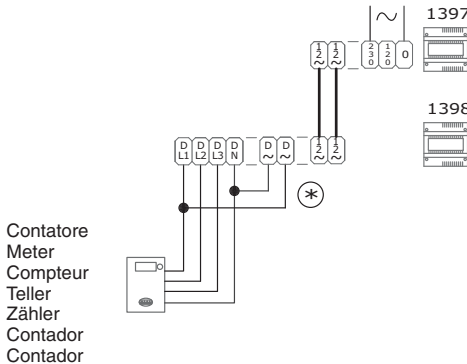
$\sim$ 1397

$\frac{1}{2}$ $\sim$ $\frac{1}{2}$ $\sim$ $\frac{2}{3}$ 0 $\frac{1}{2}$ 0 0

1398

D L1 D L2 D L3 D N D $\sim$ D $\sim$ $\frac{1}{2}$ $\sim$ $\frac{1}{2}$ $\sim$

(*)

Contatore
Meter
Compteur
Teller
Zähler
Contador
Contador